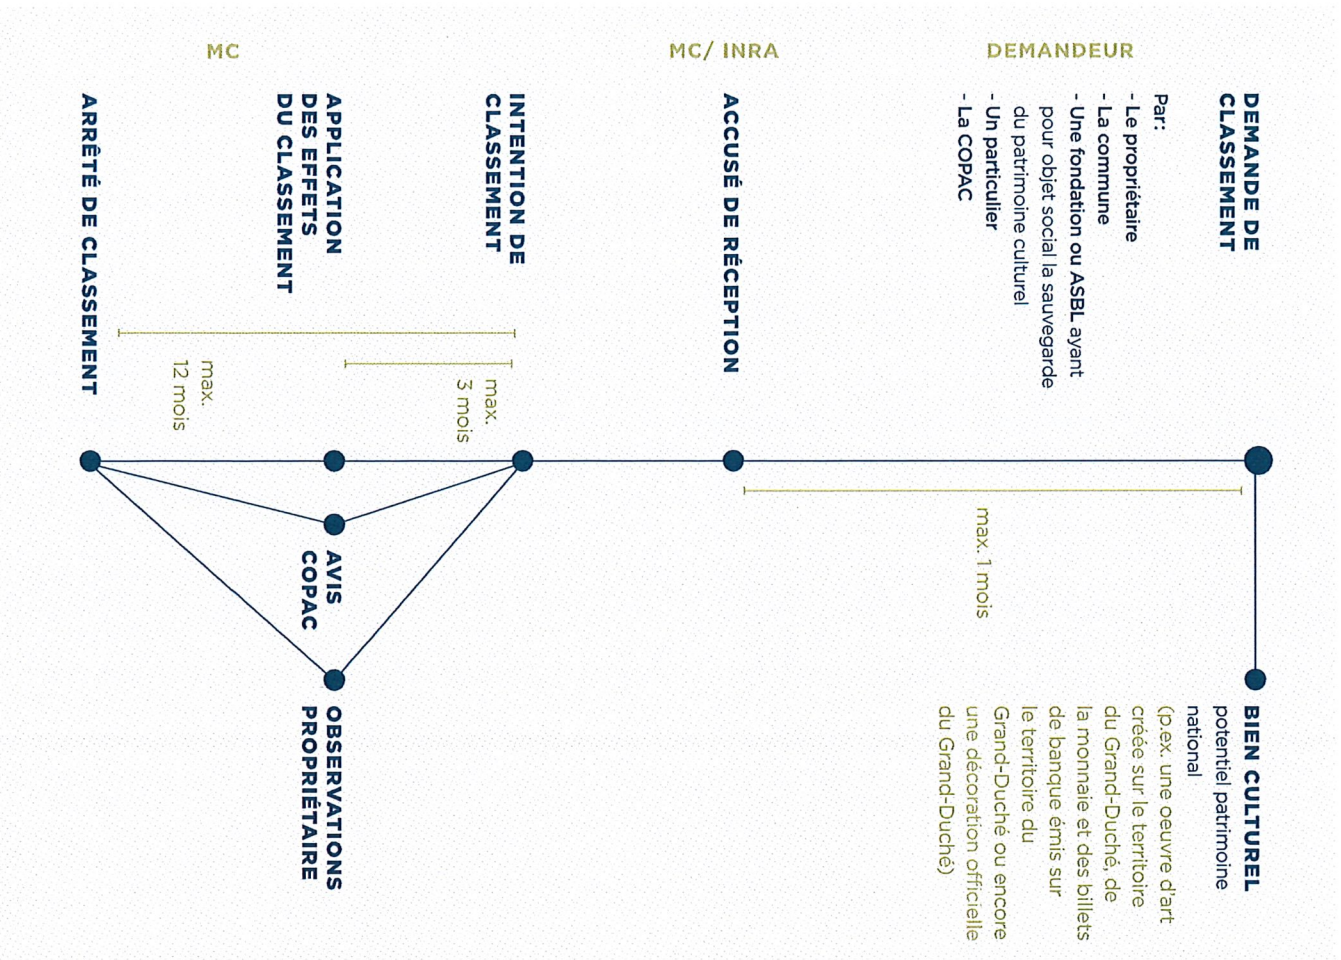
DEMANDEUR

DEMANDE DE CLASSEMENT

Par:
- Le propriétaire
- La commune
- Une fondation ou ASBL ayant pour objet social la sauvegarde du patrimoine culturel
- Un particulier
- La COPAC

BIEN CULTUREL potentiel patrimoine national
(p.ex. une oeuvre d'art créée sur le territoire du Grand-Duché, de la monnaie et des billets de banque émis sur le territoire du Grand-Duché ou encore une décoration officielle du Grand-Duché)

max. 1 mois

MC/ INRA

ACCUSÉ DE RÉCEPTION

MC

INTENTION DE CLASSEMENT

APPLICATION DES EFFETS DU CLASSEMENT

ARRÊTÉ DE CLASSEMENT

max. 3 mois

max. 12 mois

AVIS COPAC

OBSERVATIONS PROPRIÉTAIRE